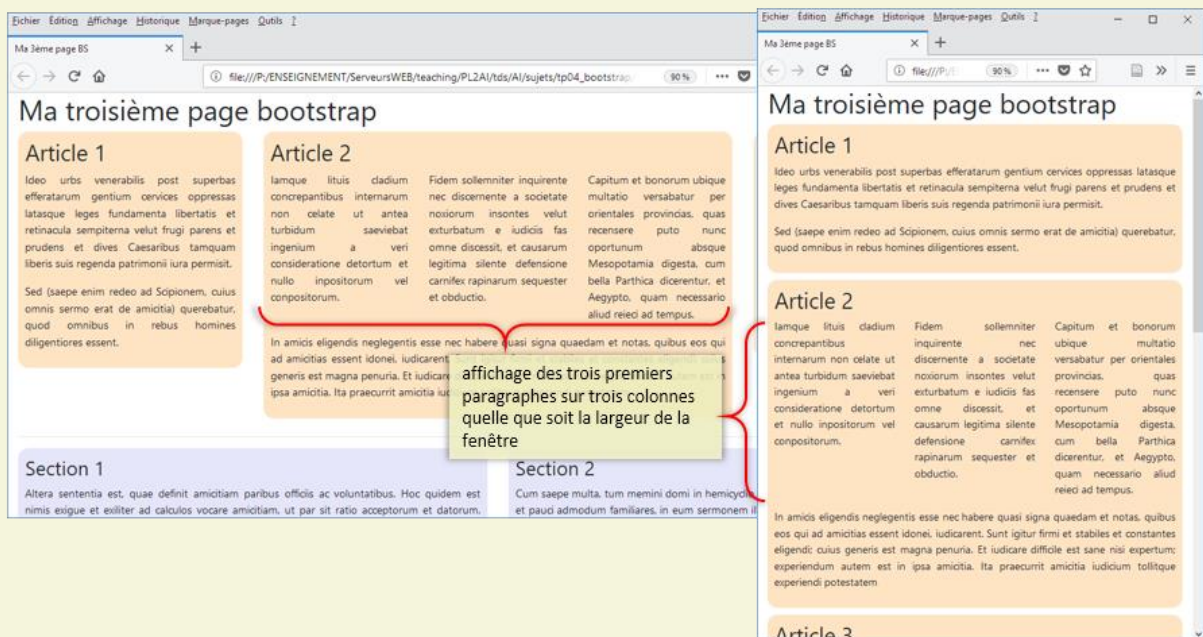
Fichier Édition Affichage Historique Marque-pages Outils ?

Ma 3ème page BS ×

file:///P:/ENSEIGNEMENT/ServeursWEB/teaching/PL2AI/tds/AI/sujets/tp04_bootstrap 90 %

Ma troisième page bootstrap

Article 1

Ideo urbs venerabilis post superbas efferatarum gentium cervices oppressas latasque leges fundamenta libertatis et retinacula sempiterna velut frugi parens et prudens et dives Caesaribus tamquam liberis suis regenda patrimonii iura permisit.

Sed (saepe enim redeo ad Scipionem, cuius omnis sermo erat de amicitia) querebatur, quod omnibus in rebus homines diligentiores essent.

Article 2

Iamque lituis cladium concrepantibus internarum non celate ut antea turbidum saeviebat ingenium a veri consideratione detortum et nullo inpositorum vel conpositorum.

Fidem sollemniter inquirente nec discernente a societate noxiorum insontes velut exturbatum e iudiciis fas omne discessit, et causarum legitima silente defensione carnifex rapinarum sequester et obductio.

Capitum et bonorum ubique multatio versabatur per orientales provincias, quas recensere puto nunc oportunum absque Mesopotamia digesta, cum bella Parthica dicerentur, et Aegypto, quam necessario aliud reieci ad tempus.

In amicis eligendis neglegentis esse nec habere quasi signa quaedam et notas, quibus eos qui ad amicitias essent idonei, iudicarent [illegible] generis est magna penuria. Et iudicare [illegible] ipsa amicitia. Ita praecurrit amicitia iud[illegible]

affichage des trois premiers paragraphes sur trois colonnes quelle que soit la largeur de la fenêtre

Section 1

Altera sententia est, quae definit amicitiam paribus officiis ac voluntatibus. Hoc quidem est nimis exigue et exiliter ad calculos vocare amicitiam, ut par sit ratio acceptorum et datorum.

Section 2

Cum saepe multa, tum memini domi in hemicycl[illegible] et pauci admodum familiares, in eum sermonem il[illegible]

Fichier Édition Affichage Historique Marque-pages Outils ?

Ma 3ème page BS ×

file:///P:/ 90 %

Ma troisième page bootstrap

Article 1

Ideo urbs venerabilis post superbas efferatarum gentium cervices oppressas latasque leges fundamenta libertatis et retinacula sempiterna velut frugi parens et prudens et dives Caesaribus tamquam liberis suis regenda patrimonii iura permisit.

Sed (saepe enim redeo ad Scipionem, cuius omnis sermo erat de amicitia) querebatur, quod omnibus in rebus homines diligentiores essent.

Article 2

Iamque lituis cladium concrepantibus internarum non celate ut antea turbidum saeviebat ingenium a veri consideratione detortum et nullo inpositorum vel conpositorum.

Fidem sollemniter inquirente nec discernente a societate noxiorum insontes velut exturbatum e iudiciis fas omne discessit, et causarum legitima silente defensione carnifex rapinarum sequester et obductio.

Capitum et bonorum ubique multatio versabatur per orientales provincias, quas recensere puto nunc oportunum absque Mesopotamia digesta, cum bella Parthica dicerentur, et Aegypto, quam necessario aliud reieci ad tempus.

In amicis eligendis neglegentis esse nec habere quasi signa quaedam et notas, quibus eos qui ad amicitias essent idonei, iudicarent. Sunt igitur firmi et stabiles et constantes eligendi; cuius generis est magna penuria. Et iudicare difficile est sane nisi expertum; experiendum autem est in ipsa amicitia. Ita praecurrit amicitia iudicium tollitque experiendi potestatem

Article 3